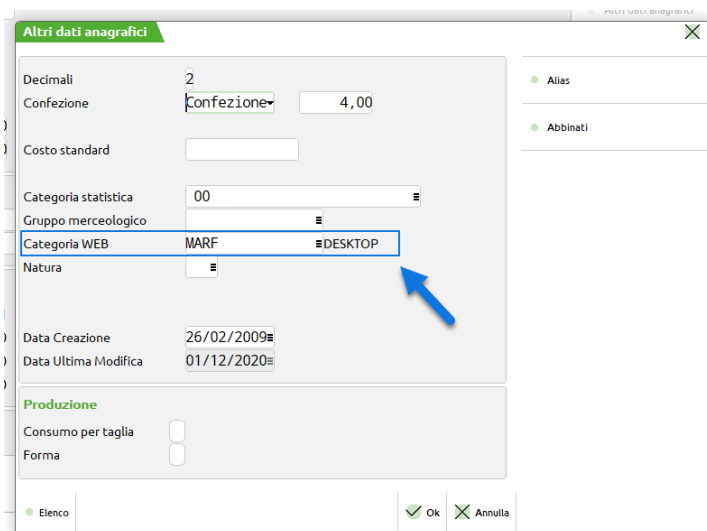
Altri dati anagrafici

Decimali 2
Confezione Confezione 4,00

Costo standard

Categoria statistica 00
Gruppo merceologico
Categoria WEB MARF DESKTOP
Natura

Data Creazione 26/02/2009
Data Ultima Modifica 01/12/2020

Produzione
Consumo per taglia
Forma

Alias
Abbinati

Elenco
Ok
Annulla